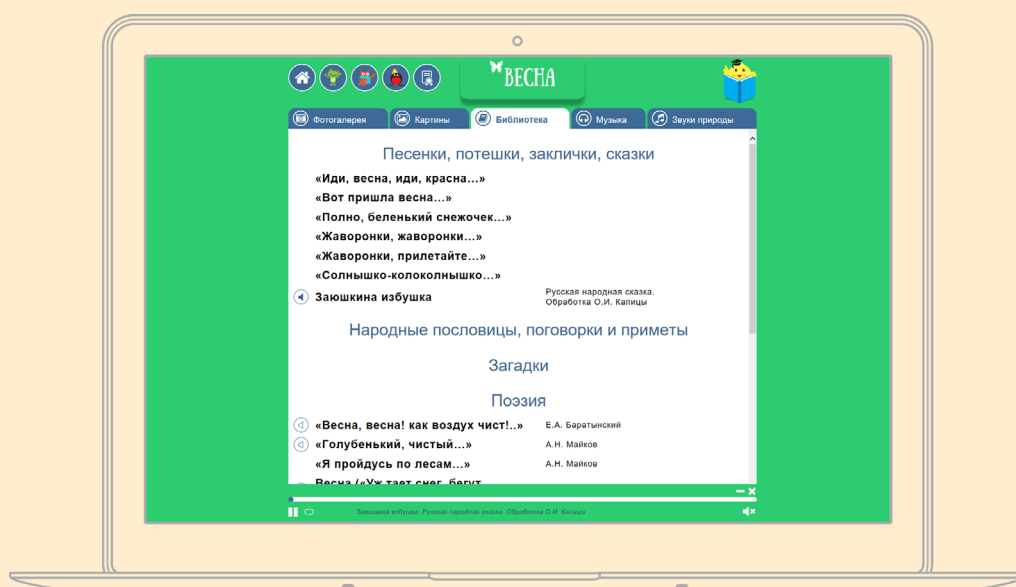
ВЕСНА

Фотогалерея | Картины | Библиотека | Музыка | Звуки природы

Песенки, потешки, заклички, сказки

«Иди, весна, иди, красна…»

«Вот пришла весна…»

«Полно, беленький снежочек…»

«Жаворонки, жаворонки…»

«Жаворонки, прилетайте…»

«Солнышко-колоколнышко…»

Заюшкина избушка — Русская народная сказка. Обработка О.И. Капицы

Народные пословицы, поговорки и приметы

Загадки

Поэзия

«Весна, весна! как воздух чист!..» — Е.А. Баратынский

«Голубенький, чистый…» — А.Н. Майков

«Я пройдусь по лесам…» — А.Н. Майков

Весна («Уж тает снег, бегут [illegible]

Заюшкина избушка. Русская народная сказка. Обработка О.И. Капицы